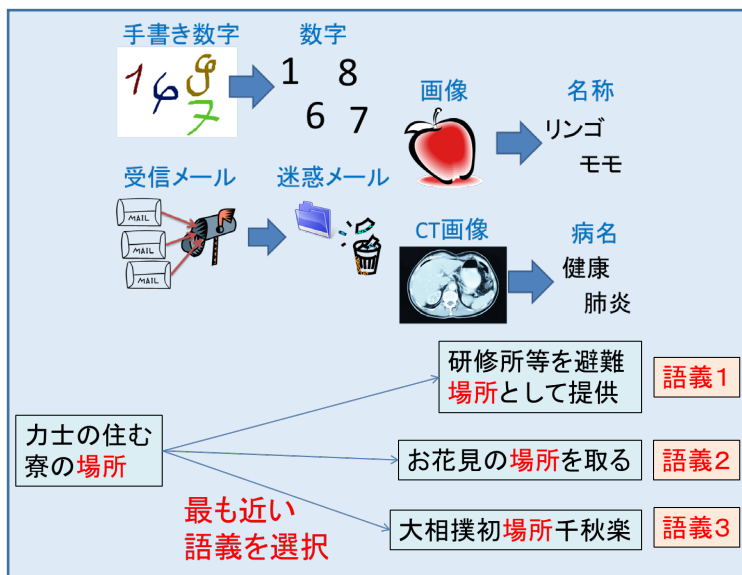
手書き数字

1 6 8 7

数字

1 8
6 7

画像

名称

リンゴ
モモ

受信メール

MAIL
MAIL
MAIL

迷惑メール

CT画像

病名

健康
肺炎

研修所等を避難場所として提供

語義1

力士の住む寮の場所

お花見の場所を取る

語義2

最も近い語義を選択

大相撲初場所千秋楽

語義3